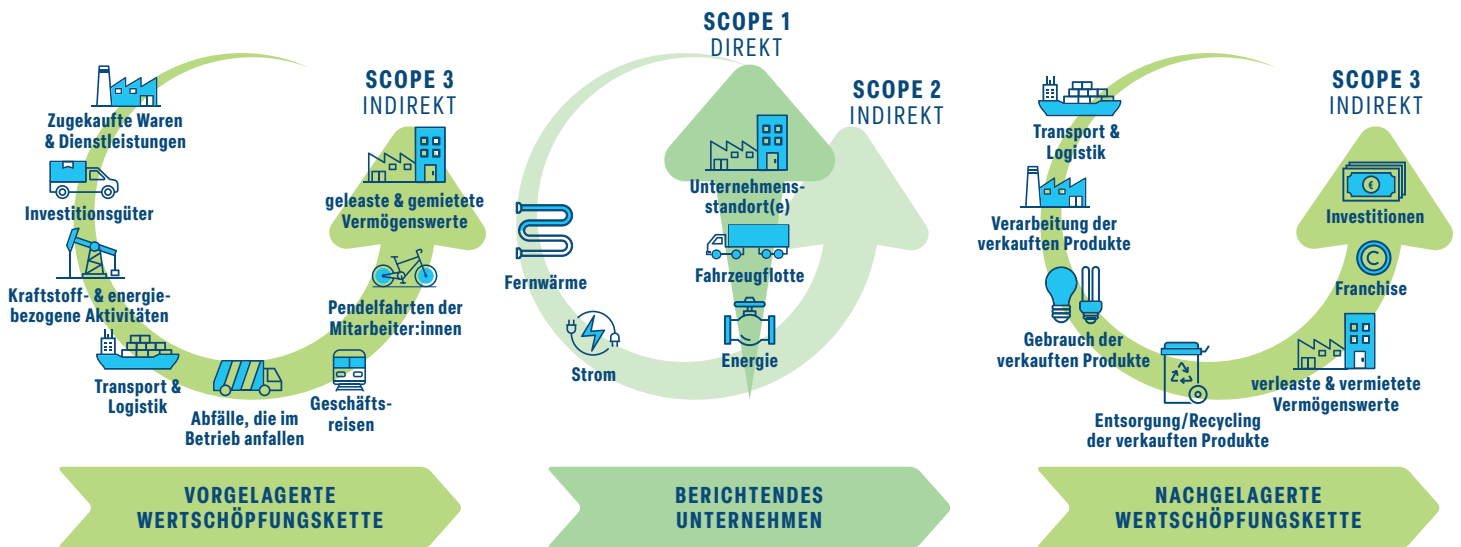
Zugekaufte Waren & Dienstleistungen

Investitionsgüter

Kraftstoff- & energiebezogene Aktivitäten

Transport & Logistik

Abfälle, die im Betrieb anfallen

Geschäftsreisen

Pendelfahrten der Mitarbeiter:innen

geleaste & gemietete Vermögenswerte

SCOPE 3
INDIREKT

SCOPE 1
DIREKT

SCOPE 2
INDIREKT

Unternehmensstandort(e)

Fahrzeugflotte

Energie

Fernwärme

Strom

SCOPE 3
INDIREKT

Transport & Logistik

Verarbeitung der verkauften Produkte

Gebrauch der verkauften Produkte

Entsorgung/Recycling der verkauften Produkte

verleaste & vermietete Vermögenswerte

Franchise

Investitionen

VORGELAGERTE WERTSCHÖPFUNGSKETTE

BERICHTENDES UNTERNEHMEN

NACHGELAGERTE WERTSCHÖPFUNGSKETTE